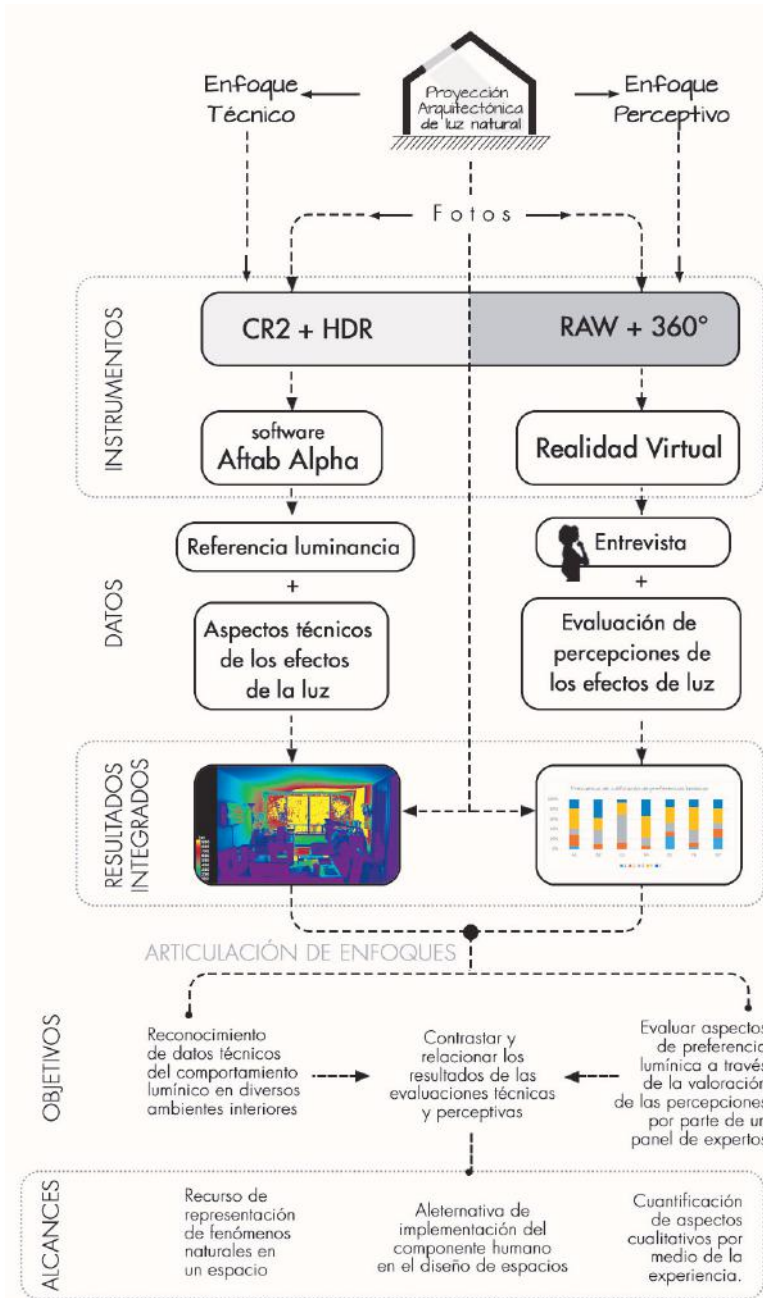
Enfoque Técnico

Proyección Arquitectónica de luz natural

Enfoque Perceptivo

Fotos

INSTRUMENTOS

CR2 + HDR

RAW + 360°

software Aftab Alpha

Realidad Virtual

DATOS

Referencia luminancia

+

Aspectos técnicos de los efectos de la luz

Entrevista

+

Evaluación de percepciones de los efectos de luz

RESULTADOS INTEGRADOS

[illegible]

ARTICULACIÓN DE ENFOQUES

OBJETIVOS

Reconocimiento de datos técnicos del comportamiento lumínico en diversos ambientes interiores

Contrastar y relacionar los resultados de las evaluaciones técnicas y perceptivas

Evaluar aspectos de preferencia lumínica a través de la valoración de las percepciones por parte de un panel de expertos

ALCANCES

Recurso de representación de fenómenos naturales en un espacio

Aleternativa de implementación del componente humano en el diseño de espacios

Cuantificación de aspectos cualitativos por medio de la experiencia.